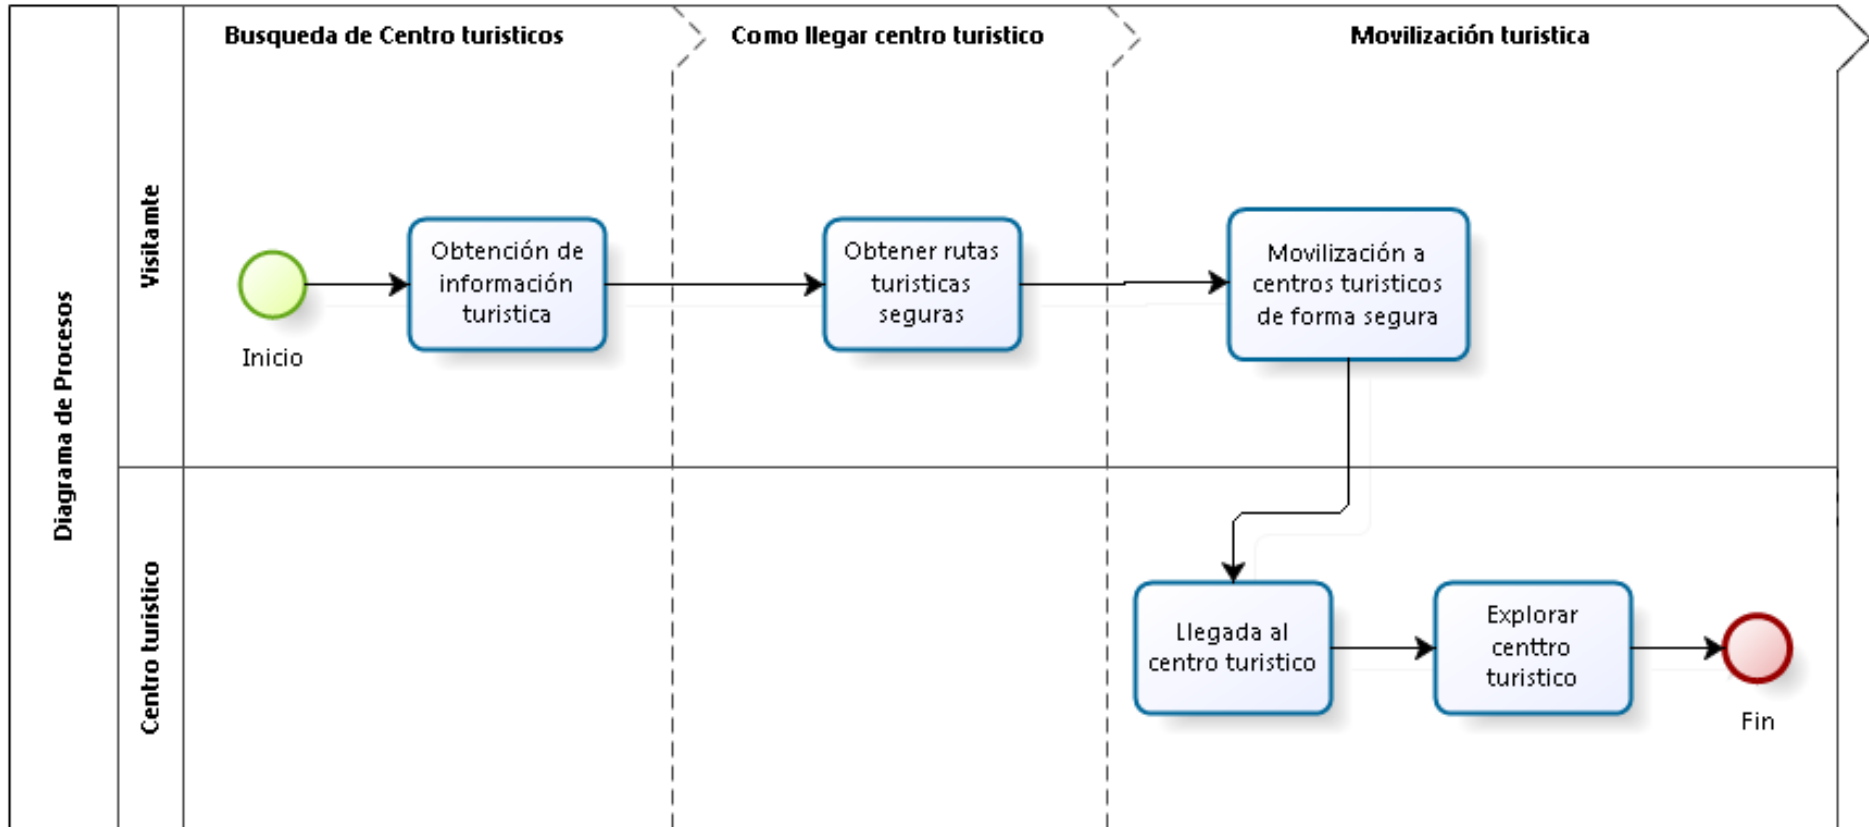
Diagrama de Procesos

Visitamte

Centro turistico

Busqueda de Centro turisticos

Como llegar centro turistico

Movilización turistica

Inicio

Obtención de información turistica

Obtener rutas turisticas seguras

Movilización a centros turisticos de forma segura

Llegada al centro turistico

Explorar centtro turistico

Fin